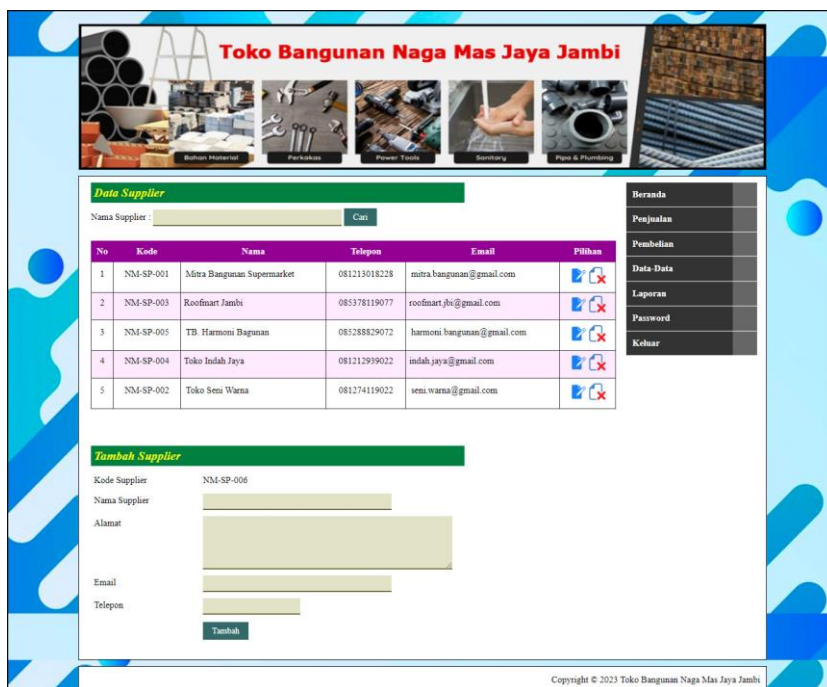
Toko Bangunan Naga Mas Jaya Jambi

Bahan Material
Perkakas
Power Tools
Sanitary
Pipa & Plumbing

Data Supplier

Nama Supplier : Cari

| No | Kode | Nama | Telepon | Email | Pilihan |
|---|---|---|---|---|---|
| 1 | NM-SP-001 | Mitra Bangunan Supermarket | 081213018228 | mitra.bangunan@gmail.com | |
| 2 | NM-SP-003 | Roofmart Jambi | 085378119077 | roofmart.jbi@gmail.com | |
| 3 | NM-SP-005 | TB. Harmoni Bagunan | 085288829072 | harmoni.bangunan@gmail.com | |
| 4 | NM-SP-004 | Toko Indah Jaya | 081212939022 | indah.jaya@gmail.com | |
| 5 | NM-SP-002 | Toko Seni Warna | 081274119022 | seni.warna@gmail.com | |

Tambah Supplier

Kode Supplier NM-SP-006
Nama Supplier
Alamat
Email
Telepon
Tambah

Beranda
Penjualan
Pembelian
Data-Data
Laporan
Password
Keluar

Copyright © 2023 Toko Bangunan Naga Mas Jaya Jambi